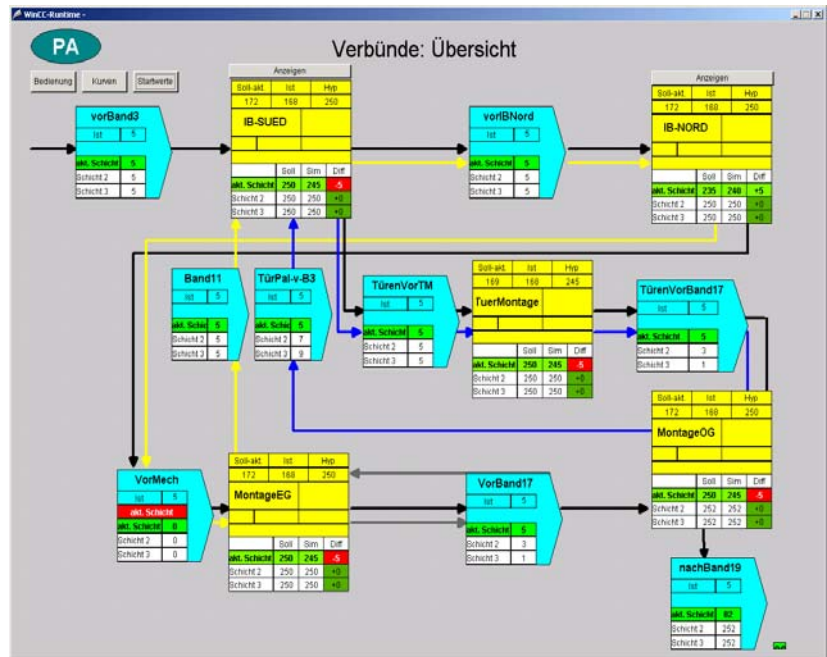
WinCC-Runtime -

PA

Verbünde: Übersicht

Bedienung
Kurven
Startwerte

vorBand3

| Ist | 5 |
|---|---|
| akt. Schicht | 5 |
| Schicht 2 | 5 |
| Schicht 3 | 5 |

Anzeigen

| Soll-akt. | Ist | Hyp |
|---|---|---|
| 172 | 168 | 250 |

IB-SUED

| | Soll | Sim | Diff |
|---|---|---|---|
| akt. Schicht | 250 | 245 | -5 |
| Schicht 2 | 250 | 250 | +0 |
| Schicht 3 | 250 | 250 | +0 |

vorIBNord

| Ist | 5 |
|---|---|
| akt. Schicht | 5 |
| Schicht 2 | 5 |
| Schicht 3 | 5 |

Anzeigen

| Soll-akt. | Ist | Hyp |
|---|---|---|
| 172 | 168 | 250 |

IB-NORD

| | Soll | Sim | Diff |
|---|---|---|---|
| akt. Schicht | 235 | 240 | +5 |
| Schicht 2 | 250 | 250 | +0 |
| Schicht 3 | 250 | 250 | +0 |

Band11

| Ist | 5 |
|---|---|
| akt. Schicht | 5 |
| Schicht 2 | 5 |
| Schicht 3 | 5 |

TürPal-v-B3

| Ist | 5 |
|---|---|
| akt. Schicht | 5 |
| Schicht 2 | 7 |
| Schicht 3 | 9 |

TürenVorTM

| Ist | 5 |
|---|---|
| akt. Schicht | 5 |
| Schicht 2 | 5 |
| Schicht 3 | 5 |

| Soll-akt. | Ist | Hyp |
|---|---|---|
| 169 | 168 | 245 |

TuerMontage

| | Soll | Sim | Diff |
|---|---|---|---|
| akt. Schicht | 250 | 245 | -5 |
| Schicht 2 | 250 | 250 | +0 |
| Schicht 3 | 250 | 250 | +0 |

TürenVorBand17

| Ist | 5 |
|---|---|
| akt. Schicht | 5 |
| Schicht 2 | 3 |
| Schicht 3 | 1 |

| Soll-akt. | Ist | Hyp |
|---|---|---|
| 172 | 168 | 250 |

MontageOG

| | Soll | Sim | Diff |
|---|---|---|---|
| akt. Schicht | 250 | 245 | -5 |
| Schicht 2 | 252 | 252 | +0 |
| Schicht 3 | 252 | 252 | +0 |

VorMech

| Ist | 5 |
|---|---|
| akt. Schicht | |
| akt. Schicht | 0 |
| Schicht 2 | 0 |
| Schicht 3 | 0 |

| Soll-akt. | Ist | Hyp |
|---|---|---|
| 172 | 168 | 250 |

MontageEG

| | Soll | Sim | Diff |
|---|---|---|---|
| akt. Schicht | 250 | 245 | -5 |
| Schicht 2 | 250 | 250 | +0 |
| Schicht 3 | 250 | 250 | +0 |

VorBand17

| Ist | 5 |
|---|---|
| akt. Schicht | 5 |
| Schicht 2 | 3 |
| Schicht 3 | 1 |

nachBand19

| Ist | 5 |
|---|---|
| akt. Schicht | 82 |
| Schicht 2 | 252 |
| Schicht 3 | 252 |